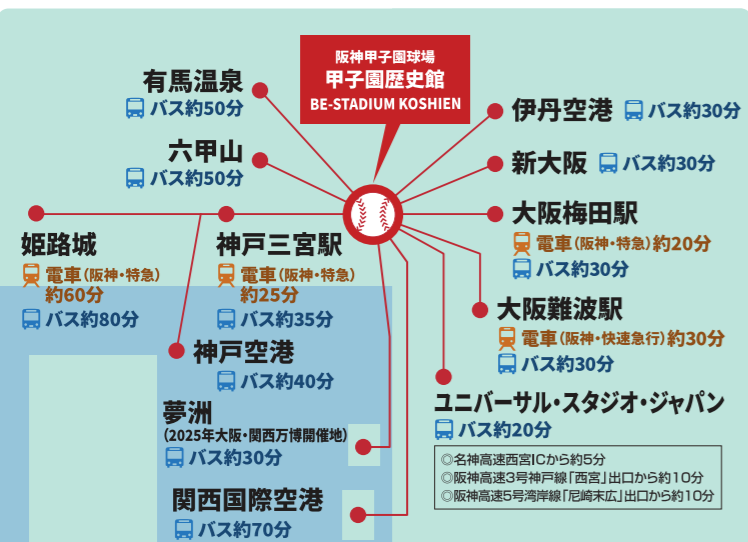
阪神甲子園球場
甲子園歴史館
BE-STADIUM KOSHIEN

有馬温泉
バス約50分

六甲山
バス約50分

伊丹空港
バス約30分

新大阪
バス約30分

大阪梅田駅
電車(阪神・特急)約20分
バス約30分

姫路城
電車(阪神・特急)約60分
バス約80分

神戸三宮駅
電車(阪神・特急)約25分
バス約35分

大阪難波駅
電車(阪神・快速急行)約30分
バス約30分

神戸空港
バス約40分

ユニバーサル・スタジオ・ジャパン
バス約20分

夢洲
(2025年大阪・関西万博開催地)
バス約30分

◎名神高速西宮ICから約5分
◎阪神高速3号神戸線「西宮」出口から約10分
◎阪神高速5号湾岸線「尼崎末広」出口から約10分

関西国際空港
バス約70分